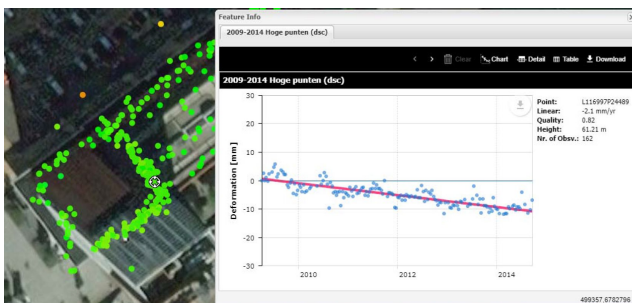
Feature Info

2009-2014 Hoge punten (dsc)

Clear Chart Detail Table Download

2009-2014 Hoge punten (dsc)

| | |
|---|---|
| Point: | L116997P24489 |
| Linear: | -2.1 mm/yr |
| Quality: | 0.82 |
| Height: | 61.21 m |
| Nr. of Obsv.: | 162 |

Deformation [mm]

30
20
10
0
-10
-20
-30

2010
2012
2014

499357.6782796